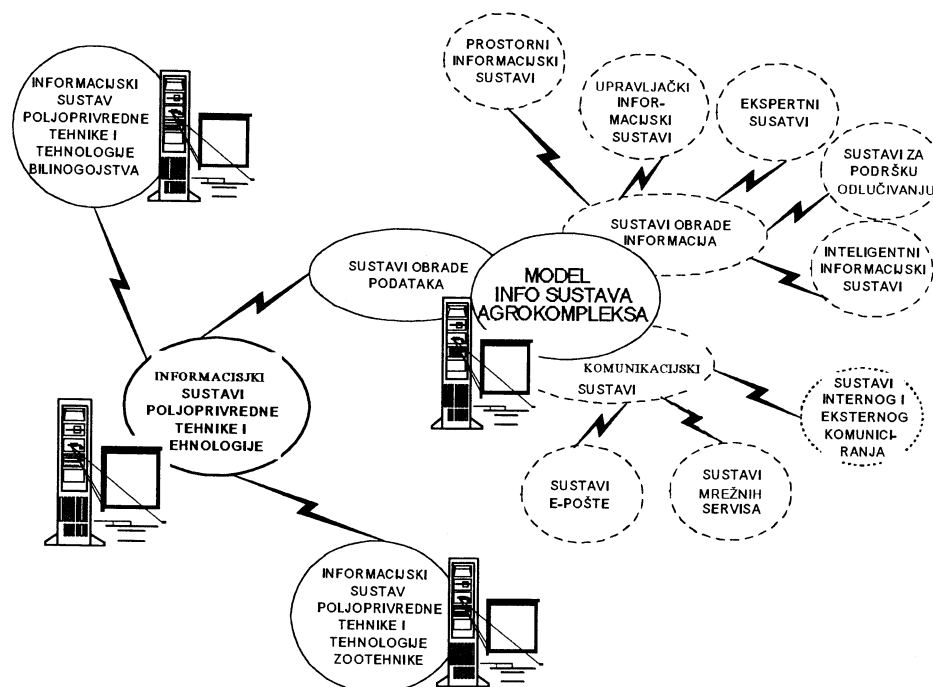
PROSTORNI INFORMACIJSKI SUSTAVI

UPRAVLJAČKI INFOR-MACIJSKI SUSTAVI

EKSPERTNI SUSATVI

SUSTAVI ZA PODRŠKU ODLUČIVANJU

INFORMACIJSKI SUSTAV POLJOPRIVREDNE TEHNIKE I TEHNOLOGIJE BILINOGOJSTVA

SUSTAVI OBRADE INFORMACIJA

INTELIGENTNI INFORMACIJSKI SUSTAVI

SUSTAVI OBRADE PODATAKA

MODEL INFO SUSTAVA AGROKOMPLEKSA

INFORMACISJKI SUSTAVI POLJOPRIVREDNE TEHNIKE I EHNOLOGIJE

KOMUNIKACIJSKI SUSTAVI

SUSTAVI INTERNOG I EKSTERNOG KOMUNICI-RANJA

SUSTAVI E-POŠTE

SUSTAVI MREŽNIH SERVISA

INFORMACIJSKI SUSTAV POLJOPRIVREDNE TEHNIKE I TEHNOLOGIJE ZOOTEHNIKE